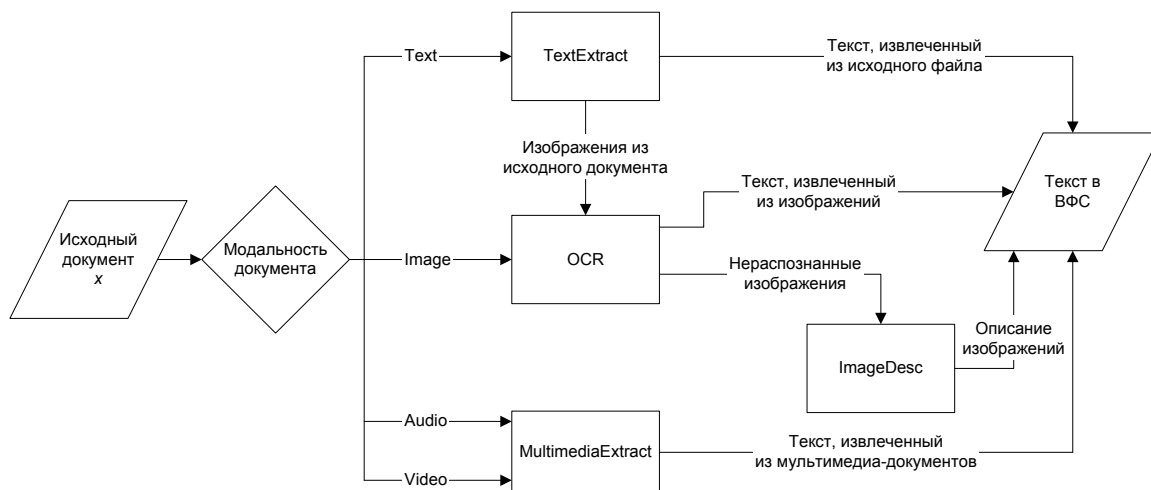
Исходный документ
$x$

Модальность документа

Text

Image

Audio

Video

TextExtract

Изображения из исходного документа

OCR

MultimediaExtract

Текст, извлеченный из исходного файла

Текст, извлеченный из изображений

Нераспознанные изображения

ImageDesc

Описание изображений

Текст, извлеченный из мультимедиа-документов

Текст в ВФС